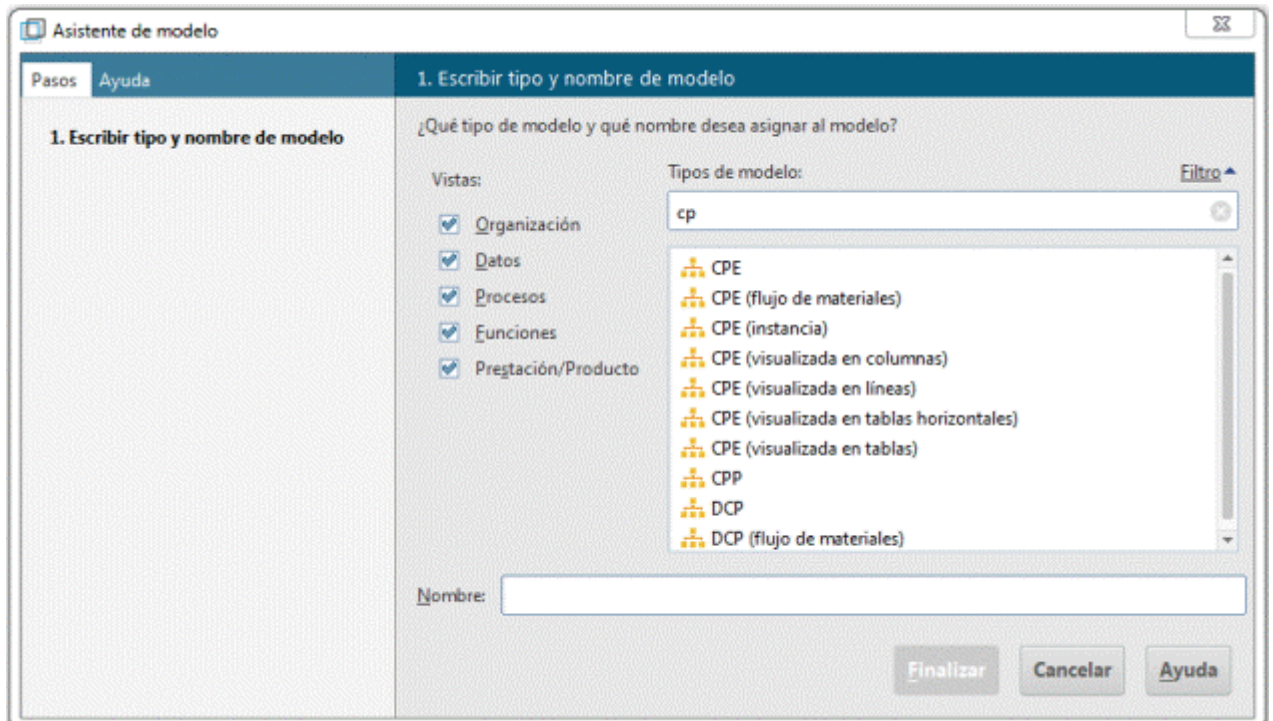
Asistente de modelo

Pasos Ayuda

1. Escribir tipo y nombre de modelo

1. Escribir tipo y nombre de modelo

¿Qué tipo de modelo y qué nombre desea asignar al modelo?

Vistas:

Organización
Datos
Procesos
Funciones
Prestación/Producto

Tipos de modelo:

Filtro

cp

CPE
CPE (flujo de materiales)
CPE (instancia)
CPE (visualizada en columnas)
CPE (visualizada en líneas)
CPE (visualizada en tablas horizontales)
CPE (visualizada en tablas)
CPP
DCP
DCP (flujo de materiales)

Nombre:

Finalizar Cancelar Ayuda